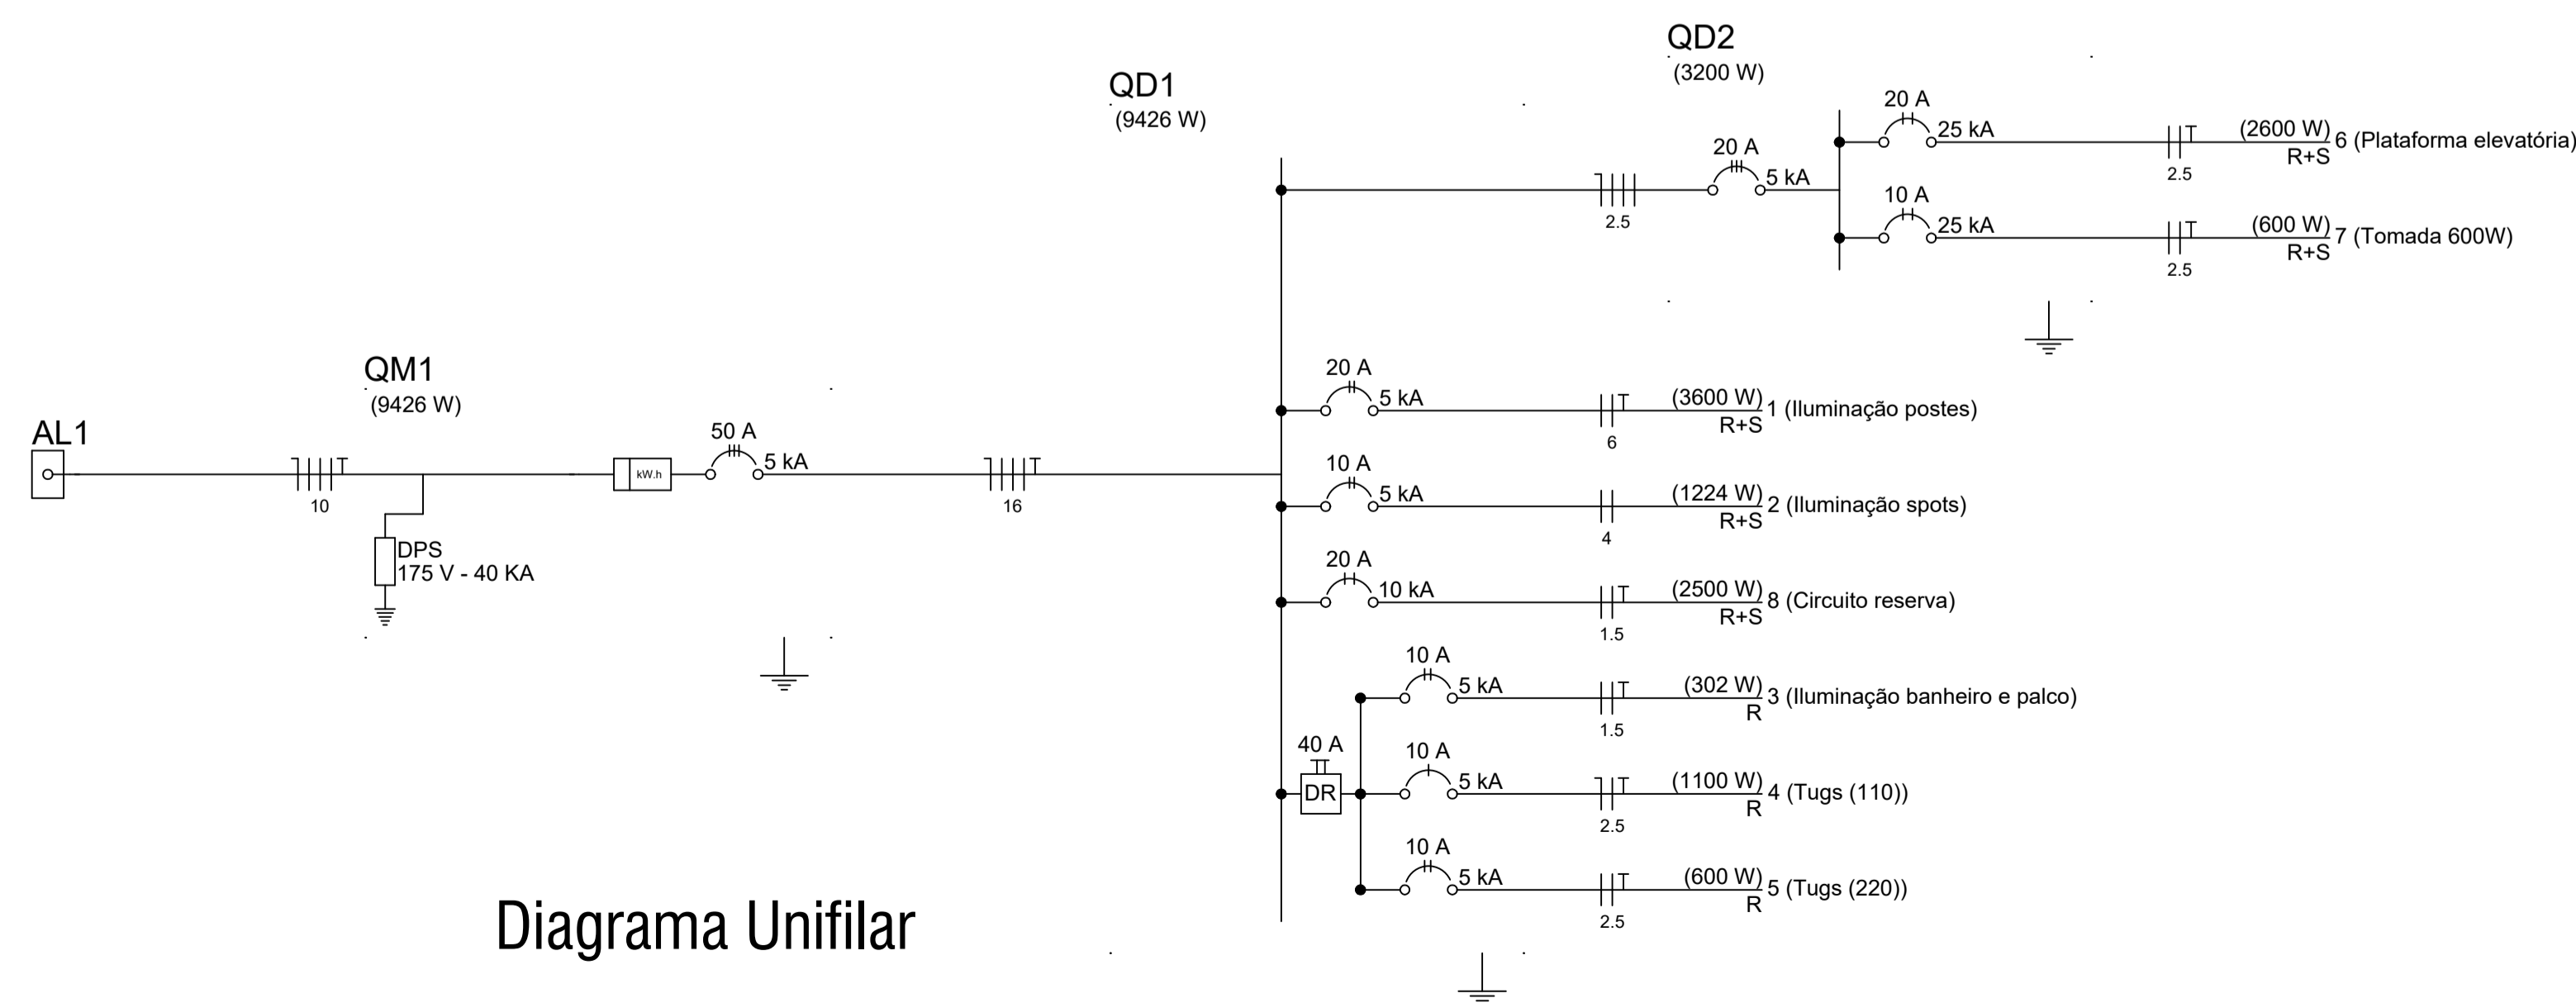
QD2
(3200 W)

QD1
(9426 W)

20 A
25 kA
(2600 W)
R+S
6 (Plataforma elevatória)
2.5

20 A
5 kA
2.5

10 A
25 kA
(600 W)
R+S
7 (Tomada 600W)
2.5

QM1
(9426 W)

AL1

10

DPS
175 V - 40 KA

kW.h

50 A
5 kA

16

20 A
5 kA
(3600 W)
R+S
1 (Iluminação postes)
6

10 A
5 kA
(1224 W)
R+S
2 (Iluminação spots)
4

20 A
10 kA
(2500 W)
R+S
8 (Circuito reserva)
1.5

10 A
5 kA
(302 W)
R
3 (Iluminação banheiro e palco)
1.5

40 A
DR

10 A
5 kA
(1100 W)
R
4 (Tugs (110))
2.5

10 A
5 kA
(600 W)
R
5 (Tugs (220))
2.5

Diagrama Unifilar